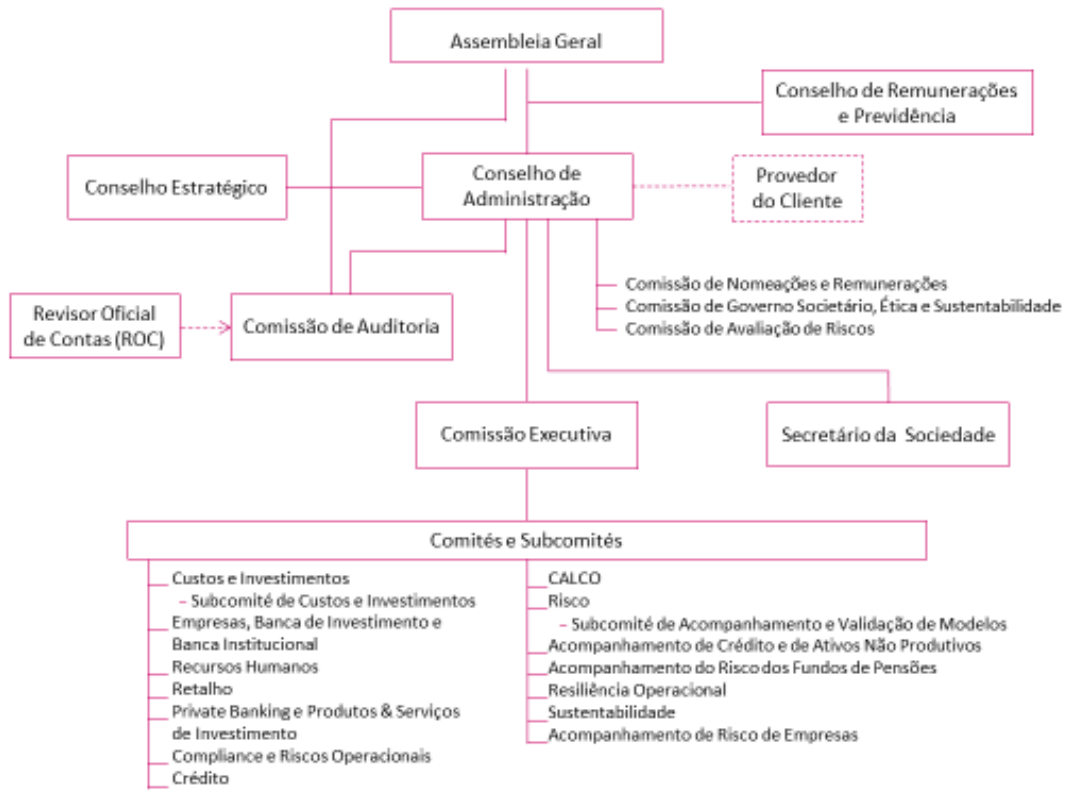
Assembleia Geral

Conselho de Remunerações e Previdência

Conselho Estratégico

Conselho de Administração

Provedor do Cliente

Comissão de Nomeações e Remunerações
Comissão de Governo Societário, Ética e Sustentabilidade
Comissão de Avaliação de Riscos

Revisor Oficial de Contas (ROC)

Comissão de Auditoria

Comissão Executiva

Secretário da Sociedade

Comités e Subcomités

Custos e Investimentos
– Subcomité de Custos e Investimentos
Empresas, Banca de Investimento e Banca Institucional
Recursos Humanos
Retalho
Private Banking e Produtos & Serviços de Investimento
Compliance e Riscos Operacionais
Crédito

CALCO
Risco
– Subcomité de Acompanhamento e Validação de Modelos
Acompanhamento de Crédito e de Ativos Não Produtivos
Acompanhamento do Risco dos Fundos de Pensões
Resiliência Operacional
Sustentabilidade
Acompanhamento de Risco de Empresas